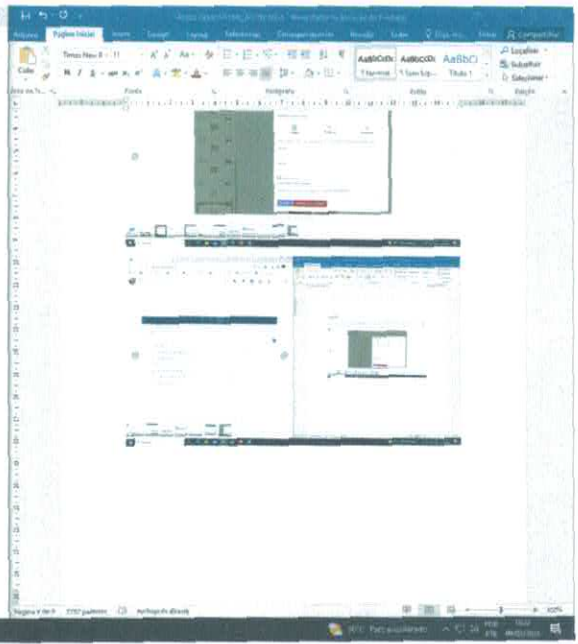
Arquivo Página Inicial Inserir Design Layout Referências Correspondências Revisão Exibir Diga-me... Entrar Compartilhar

Colar
Times New R - 11 - A A Aa
N I S - abc x x
AaBbCcDc AaBbCcDc AaBbCc
¶ Normal ¶ Sem Esp... Título 1
Localizar
Substituir
Selecionar
Área de Tr... Fonte Parágrafo Estilo Edição

Página 9 de 9 2157 palavras Português (Brasil)
100%